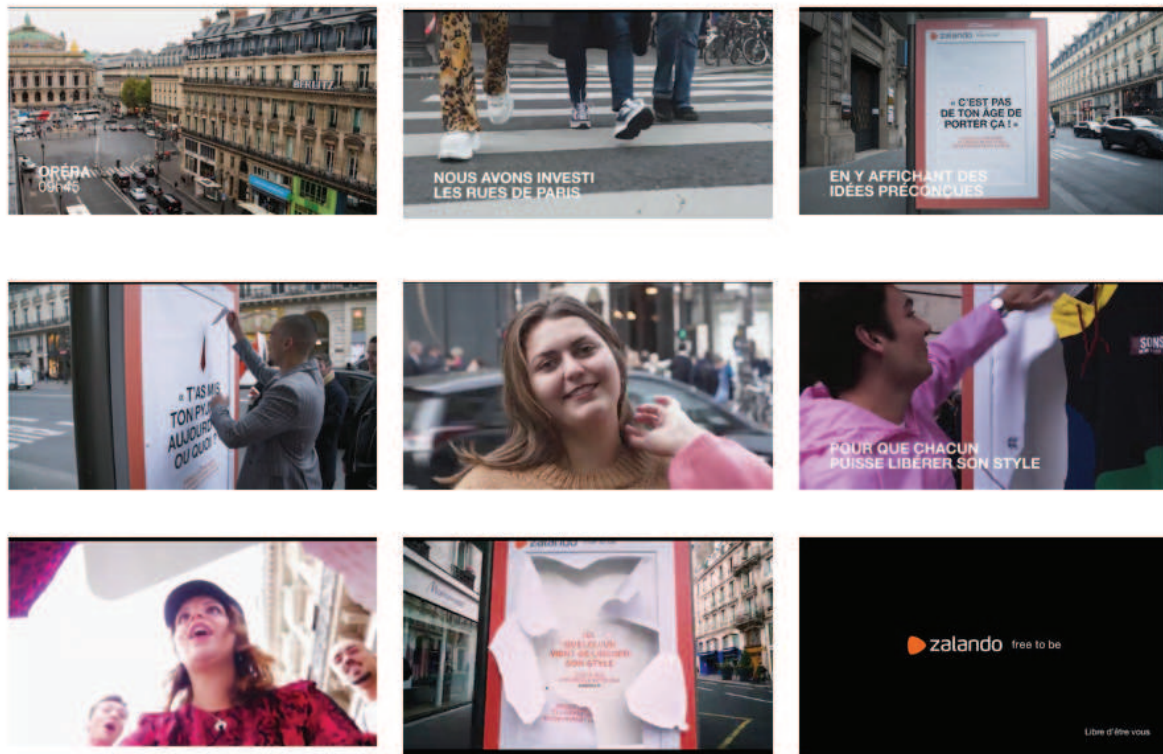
OPÉRA
09h45

NOUS AVONS INVESTI LES RUES DE PARIS

zalando

« C'EST PAS DE TON ÂGE DE PORTER ÇA ! »

EN Y AFFICHANT DES IDÉES PRÉCONÇUES

« T'AS MIS TON PYJ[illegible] AUJOURD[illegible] OU QUOI ? »

POUR QUE CHACUN PUISSE LIBÉRER SON STYLE

zalando

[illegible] QUELQU'UN VIENT DE LÂCHER SON STYLE

zalando free to be

Libre d'être vous